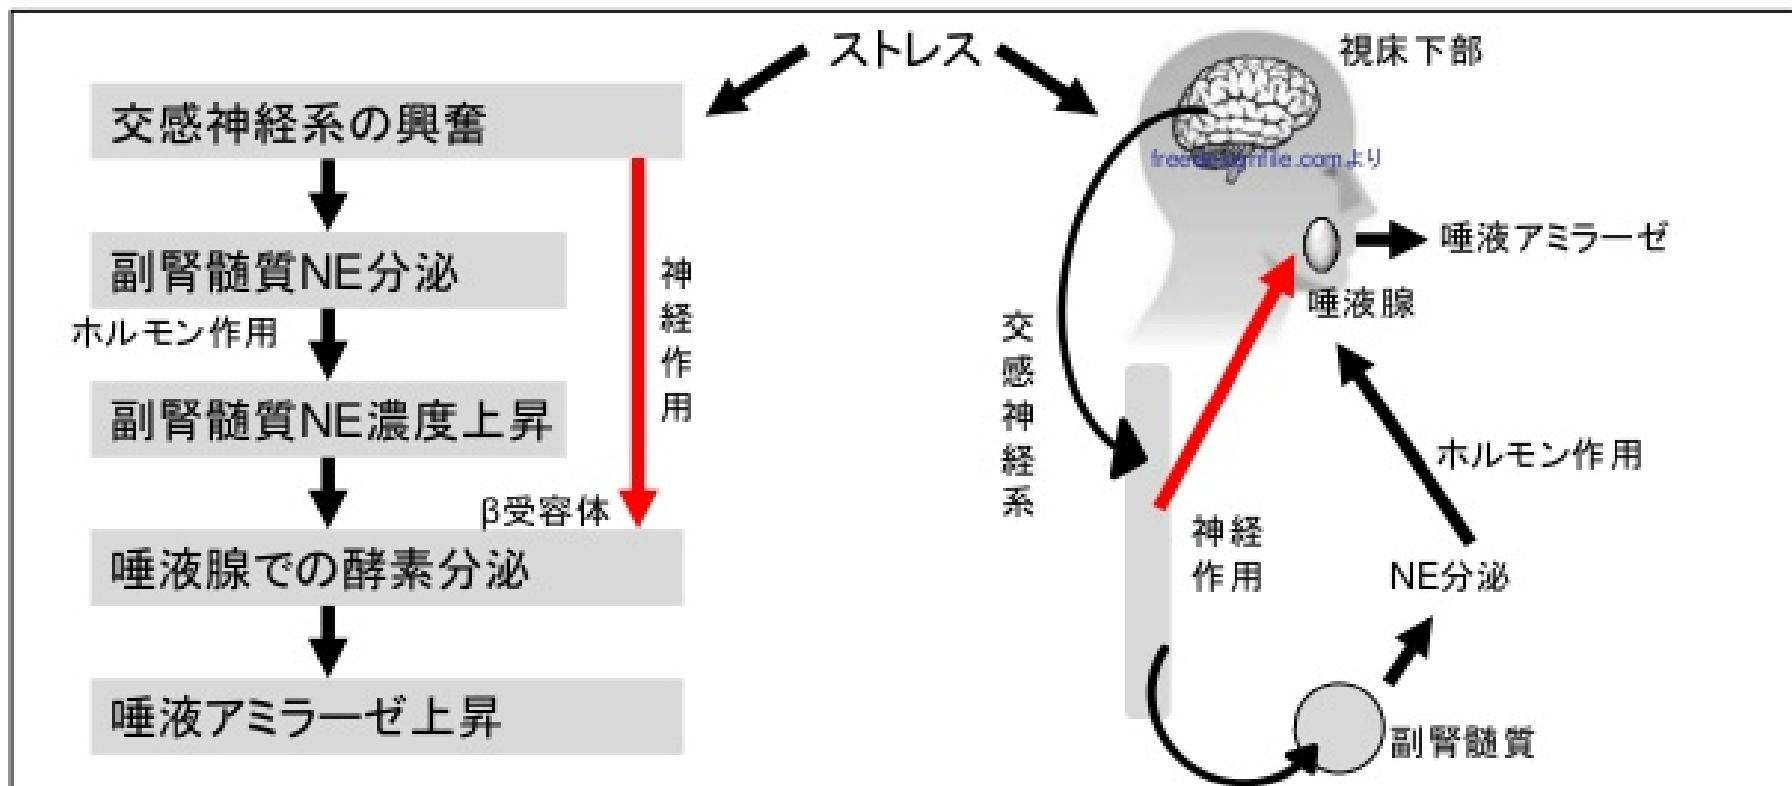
ストレス

交感神経系の興奮

副腎髄質NE分泌

ホルモン作用

副腎髄質NE濃度上昇

神経作用

β受容体

唾液腺での酵素分泌

唾液アミラーゼ上昇

視床下部

freedesignfile.comより

唾液アミラーゼ

唾液腺

交感神経系

ホルモン作用

神経作用

NE分泌

副腎髄質